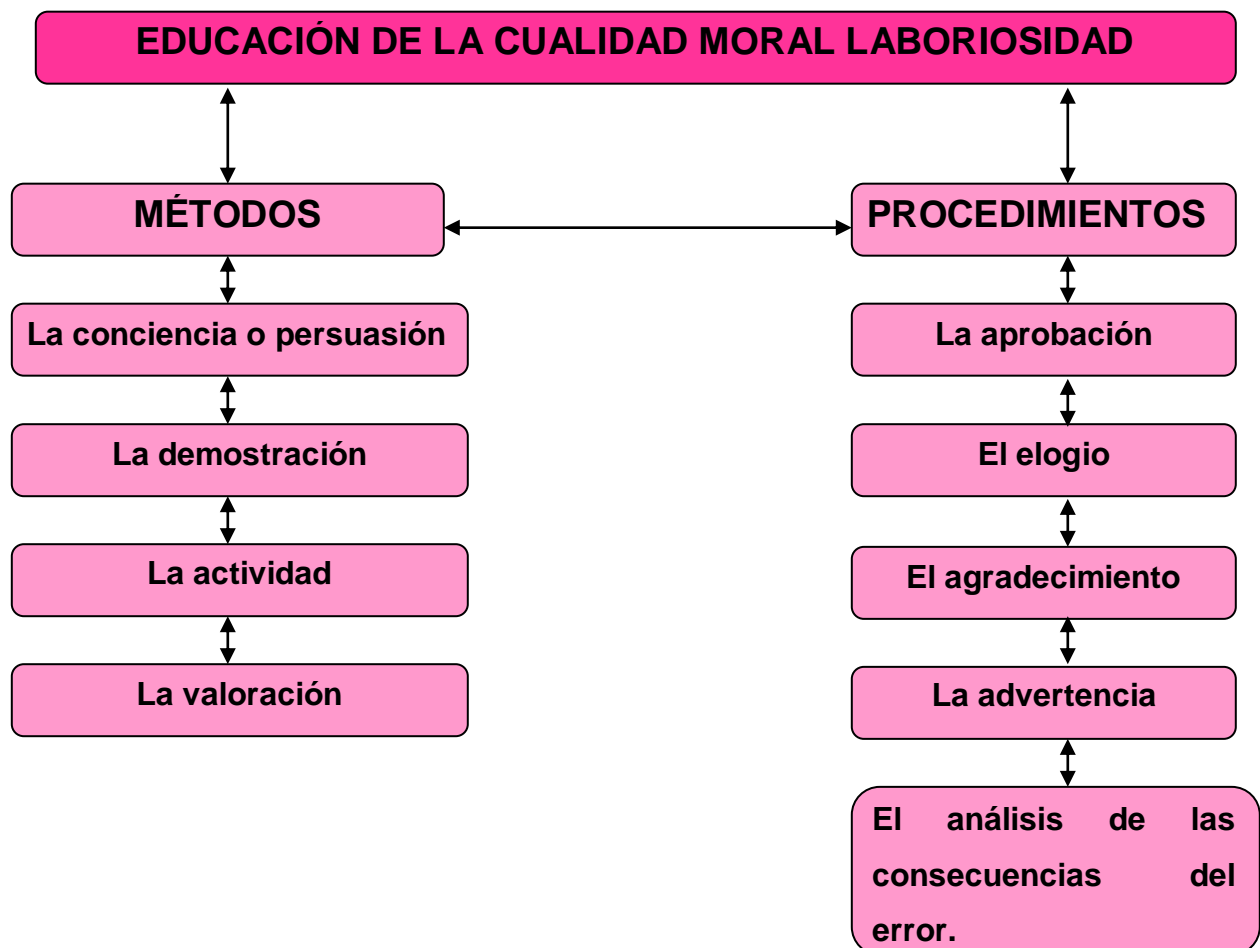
EDUCACIÓN DE LA CUALIDAD MORAL LABORIOSIDAD

MÉTODOS

La conciencia o persuasión

La demostración

La actividad

La valoración

PROCEDIMIENTOS

La aprobación

El elogio

El agradecimiento

La advertencia

El análisis de las consecuencias del error.